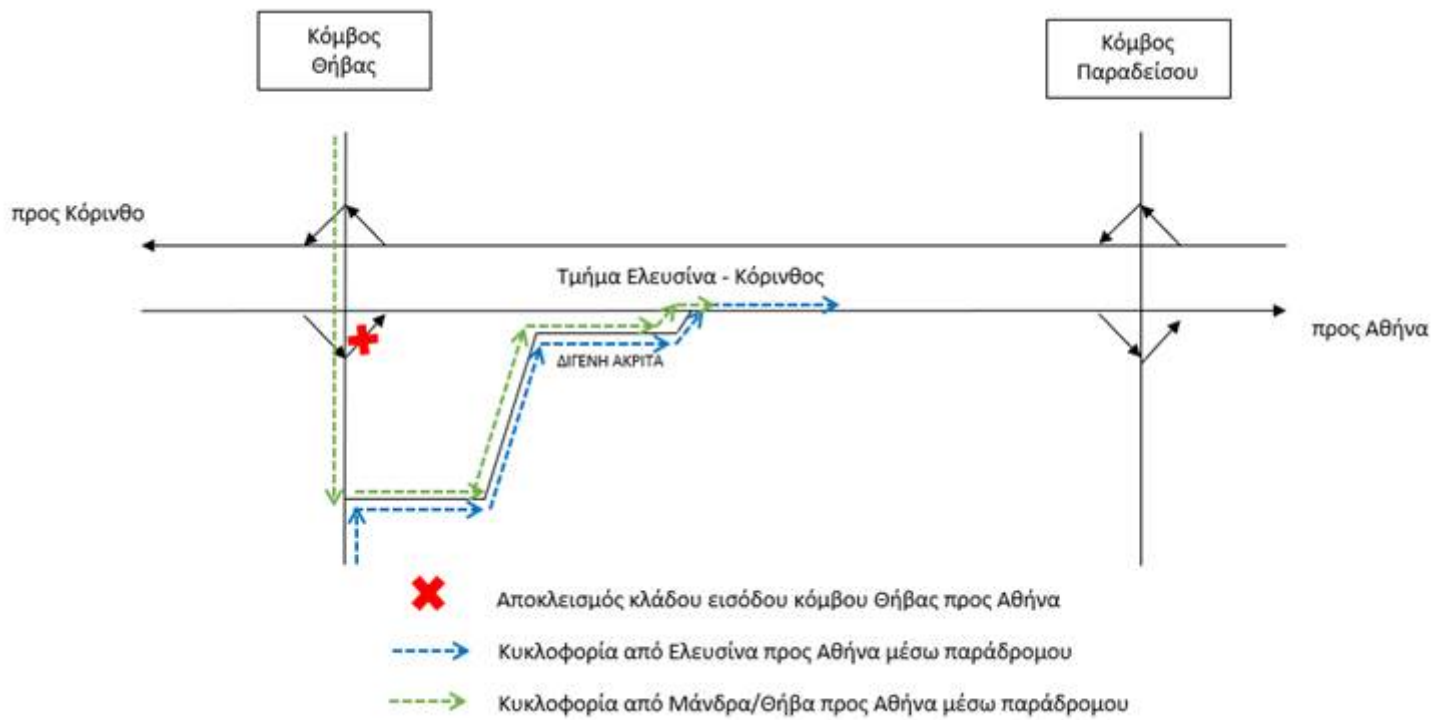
Κόμβος Θήβας

Κόμβος Παραδείσου

προς Κόρινθο

Τμήμα Ελευσίνα - Κόρινθος

προς Αθήνα

ΔΙΓΕΝΗ ΑΚΡΙΤΑ

Αποκλεισμός κλάδου εισόδου κόμβου Θήβας προς Αθήνα

Κυκλοφορία από Ελευσίνα προς Αθήνα μέσω παράδρομου

Κυκλοφορία από Μάνδρα/Θήβα προς Αθήνα μέσω παράδρομου